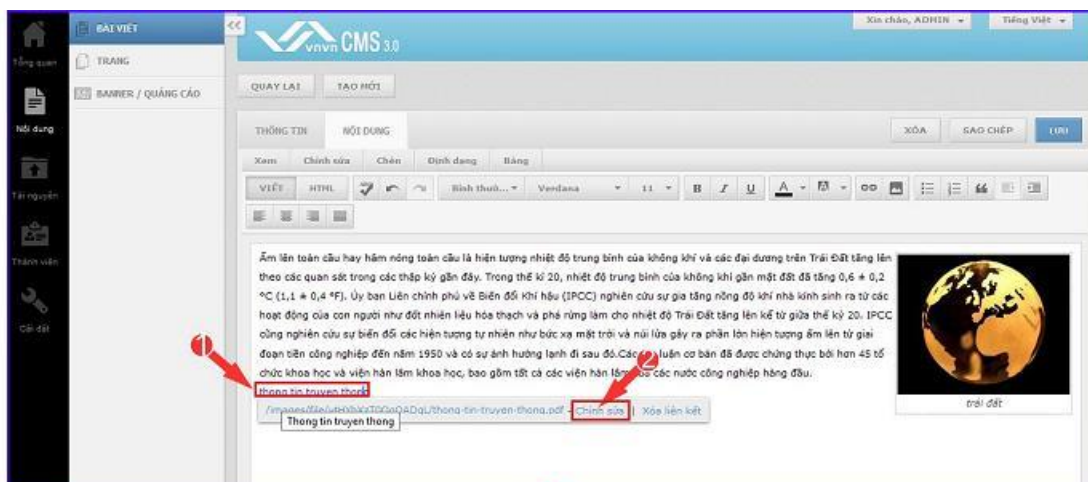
Tổng quan
Nội dung
Tài nguyên
Thành viên
Cài đặt

BÀI VIẾT
TRANG
BANNER / QUẢNG CÁO

vnvn CMS 3.0

Xin chào, ADMIN
Tiếng Việt

QUAY LẠI
TẠO MỚI

THÔNG TIN
NỘI DUNG
XÓA
SAO CHÉP
LƯU

Xem
Chỉnh sửa
Chèn
Định dạng
Bảng

VIẾT
HTML
Bình thường
Verdana
11
B
I
U
A

Ấm lên toàn cầu hay hâm nóng toàn cầu là hiện tượng nhiệt độ trung bình của không khí và các đại dương trên Trái Đất tăng lên theo các quan sát trong các thập kỷ gần đây. Trong thế kỉ 20, nhiệt độ trung bình của không khí gần mặt đất đã tăng 0,6 ± 0,2 °C (1,1 ± 0,4 °F). Ủy ban Liên chính phủ về Biến đổi Khí hậu (IPCC) nghiên cứu sự gia tăng nồng độ khí nhà kính sinh ra từ các hoạt động của con người như đốt nhiên liệu hóa thạch và phá rừng làm cho nhiệt độ Trái Đất tăng lên kể từ giữa thế kỷ 20. IPCC cũng nghiên cứu sự biến đổi các hiện tượng tự nhiên như bức xạ mặt trời và núi lửa gây ra phần lớn hiện tượng ấm lên từ giai đoạn tiền công nghiệp đến năm 1950 và có sự ảnh hưởng lạnh đi sau đó.Các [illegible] luận cơ bản đã được chứng thực bởi hơn 45 tổ chức khoa học và viện hàn lâm khoa học, bao gồm tất cả các viện hàn lâm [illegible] các nước công nghiệp hàng đầu.

1
thong tin truyen thong
/images/file/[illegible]/thong-tin-truyen-thong.pdf - Chỉnh sửa | Xóa liên kết
2
Thong tin truyen thong

trái đất